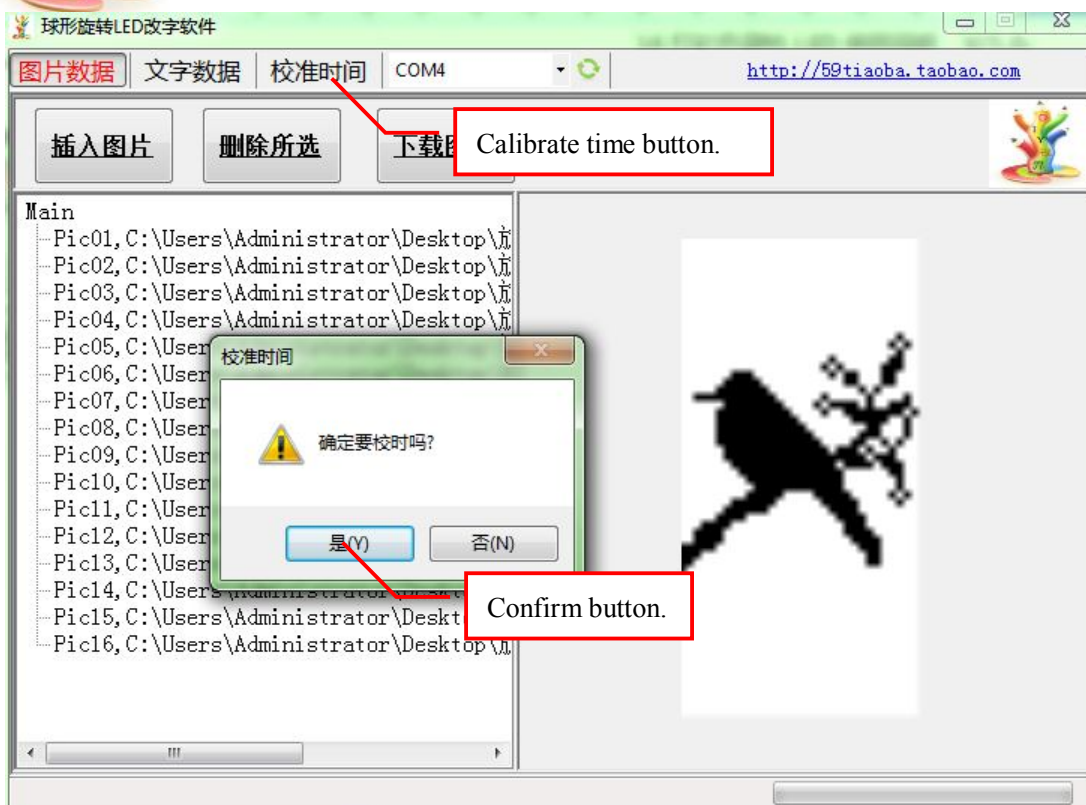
球形旋转LED改字软件

图片数据 文字数据 校准时间 COM4

http://59tiaoba.taobao.com

插入图片 删除所选 下载图

Calibrate time button.

Main
Pic01,C:\Users\Administrator\Desktop\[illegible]
Pic02,C:\Users\Administrator\Desktop\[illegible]
Pic03,C:\Users\Administrator\Desktop\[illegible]
Pic04,C:\Users\Administrator\Desktop\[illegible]
Pic05,C:\User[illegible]
Pic06,C:\User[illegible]
Pic07,C:\User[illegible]
Pic08,C:\User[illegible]
Pic09,C:\User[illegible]
Pic10,C:\User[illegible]
Pic11,C:\User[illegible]
Pic12,C:\User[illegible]
Pic13,C:\User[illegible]
Pic14,C:\Users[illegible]
Pic15,C:\Users\Administrator\Deskt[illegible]
Pic16,C:\Users\Administrator\Desktop\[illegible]

校准时间

确定要校时吗?

是(Y) 否(N)

Confirm button.